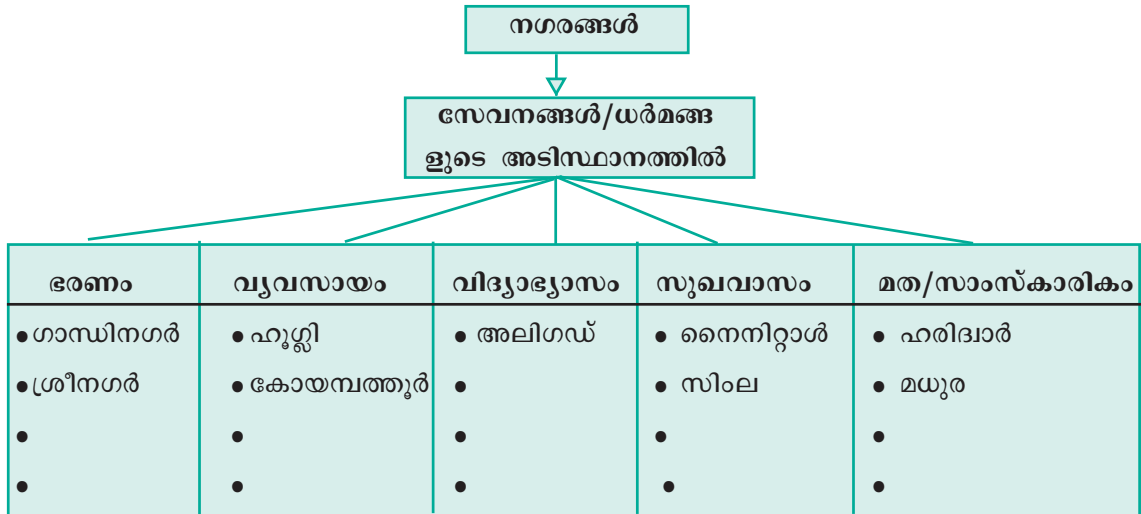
നഗരങ്ങൾ

സേവനങ്ങൾ/ധർമങ്ങളുടെ അടിസ്ഥാനത്തിൽ

| ഭരണം | വ്യവസായം | വിദ്യാഭ്യാസം | സുഖവാസം | മത/സാംസ്കാരികം |
|---|---|---|---|---|
| • ഗാന്ധിനഗർ | • ഹൂഗ്ലി | • അലിഗഢ് | • നൈനിറ്റാൾ | • ഹരിദ്വാർ |
| • ശ്രീനഗർ | • കോയമ്പത്തൂർ | • | • സിംല | • മധുര |
| • | • | • | • | • |
| • | • | • | • | • |